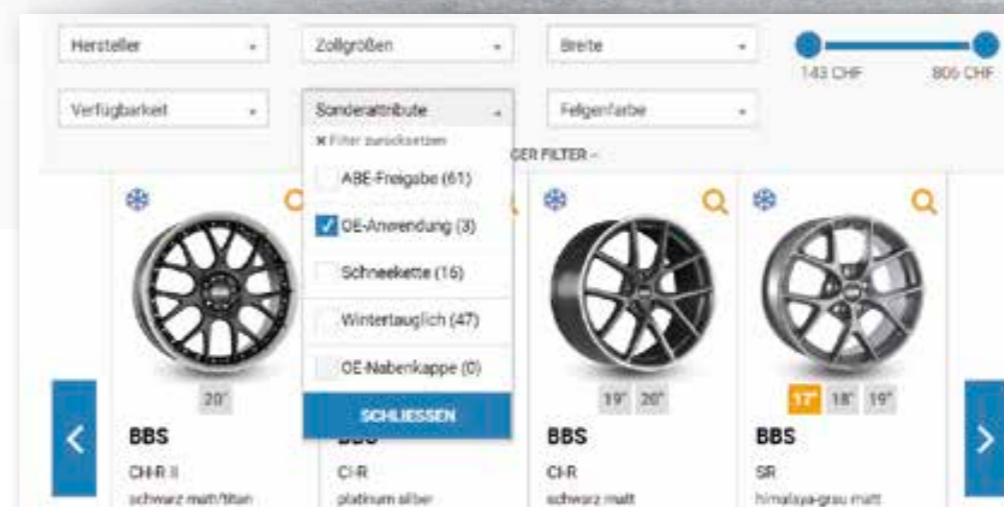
Hersteller
Zollgrößen
Breite
143 CHF
806 CHF
Verfügbarkeit
Sonderattribute
Felgenfarbe
× Filter zurücksetzen
ABE-Freigabe (61)
OE-Anwendung (3)
Schneekette (16)
Wintertauglich (47)
OE-Nabenkappe (0)
SCHLIESSEN
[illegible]ER FILTER –
20"
BBS
CH-R II
schwarz matt/titan
BBS
CI-R
platinum silber
19" 20"
BBS
CI-R
schwarz matt
17" 18" 19"
BBS
SR
himalaya-grau matt